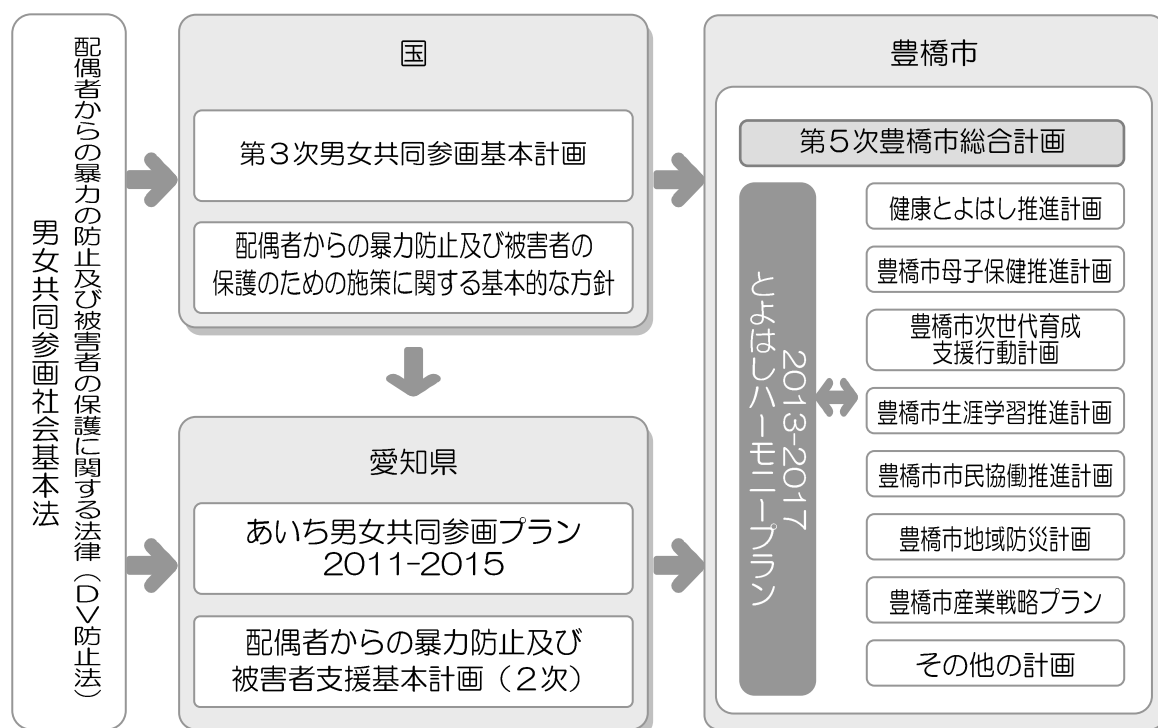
男女共同参画社会基本法

配偶者からの暴力の防止及び被害者の保護に関する法律（DV防止法）

国

第３次男女共同参画基本計画

配偶者からの暴力防止及び被害者の保護のための施策に関する基本的な方針

愛知県

あいち男女共同参画プラン 2011-2015

配偶者からの暴力防止及び被害者支援基本計画（２次）

豊橋市

第５次豊橋市総合計画

とよはしハーモニープラン 2013-2017

健康とよはし推進計画

豊橋市母子保健推進計画

豊橋市次世代育成支援行動計画

豊橋市生涯学習推進計画

豊橋市市民協働推進計画

豊橋市地域防災計画

豊橋市産業戦略プラン

その他の計画